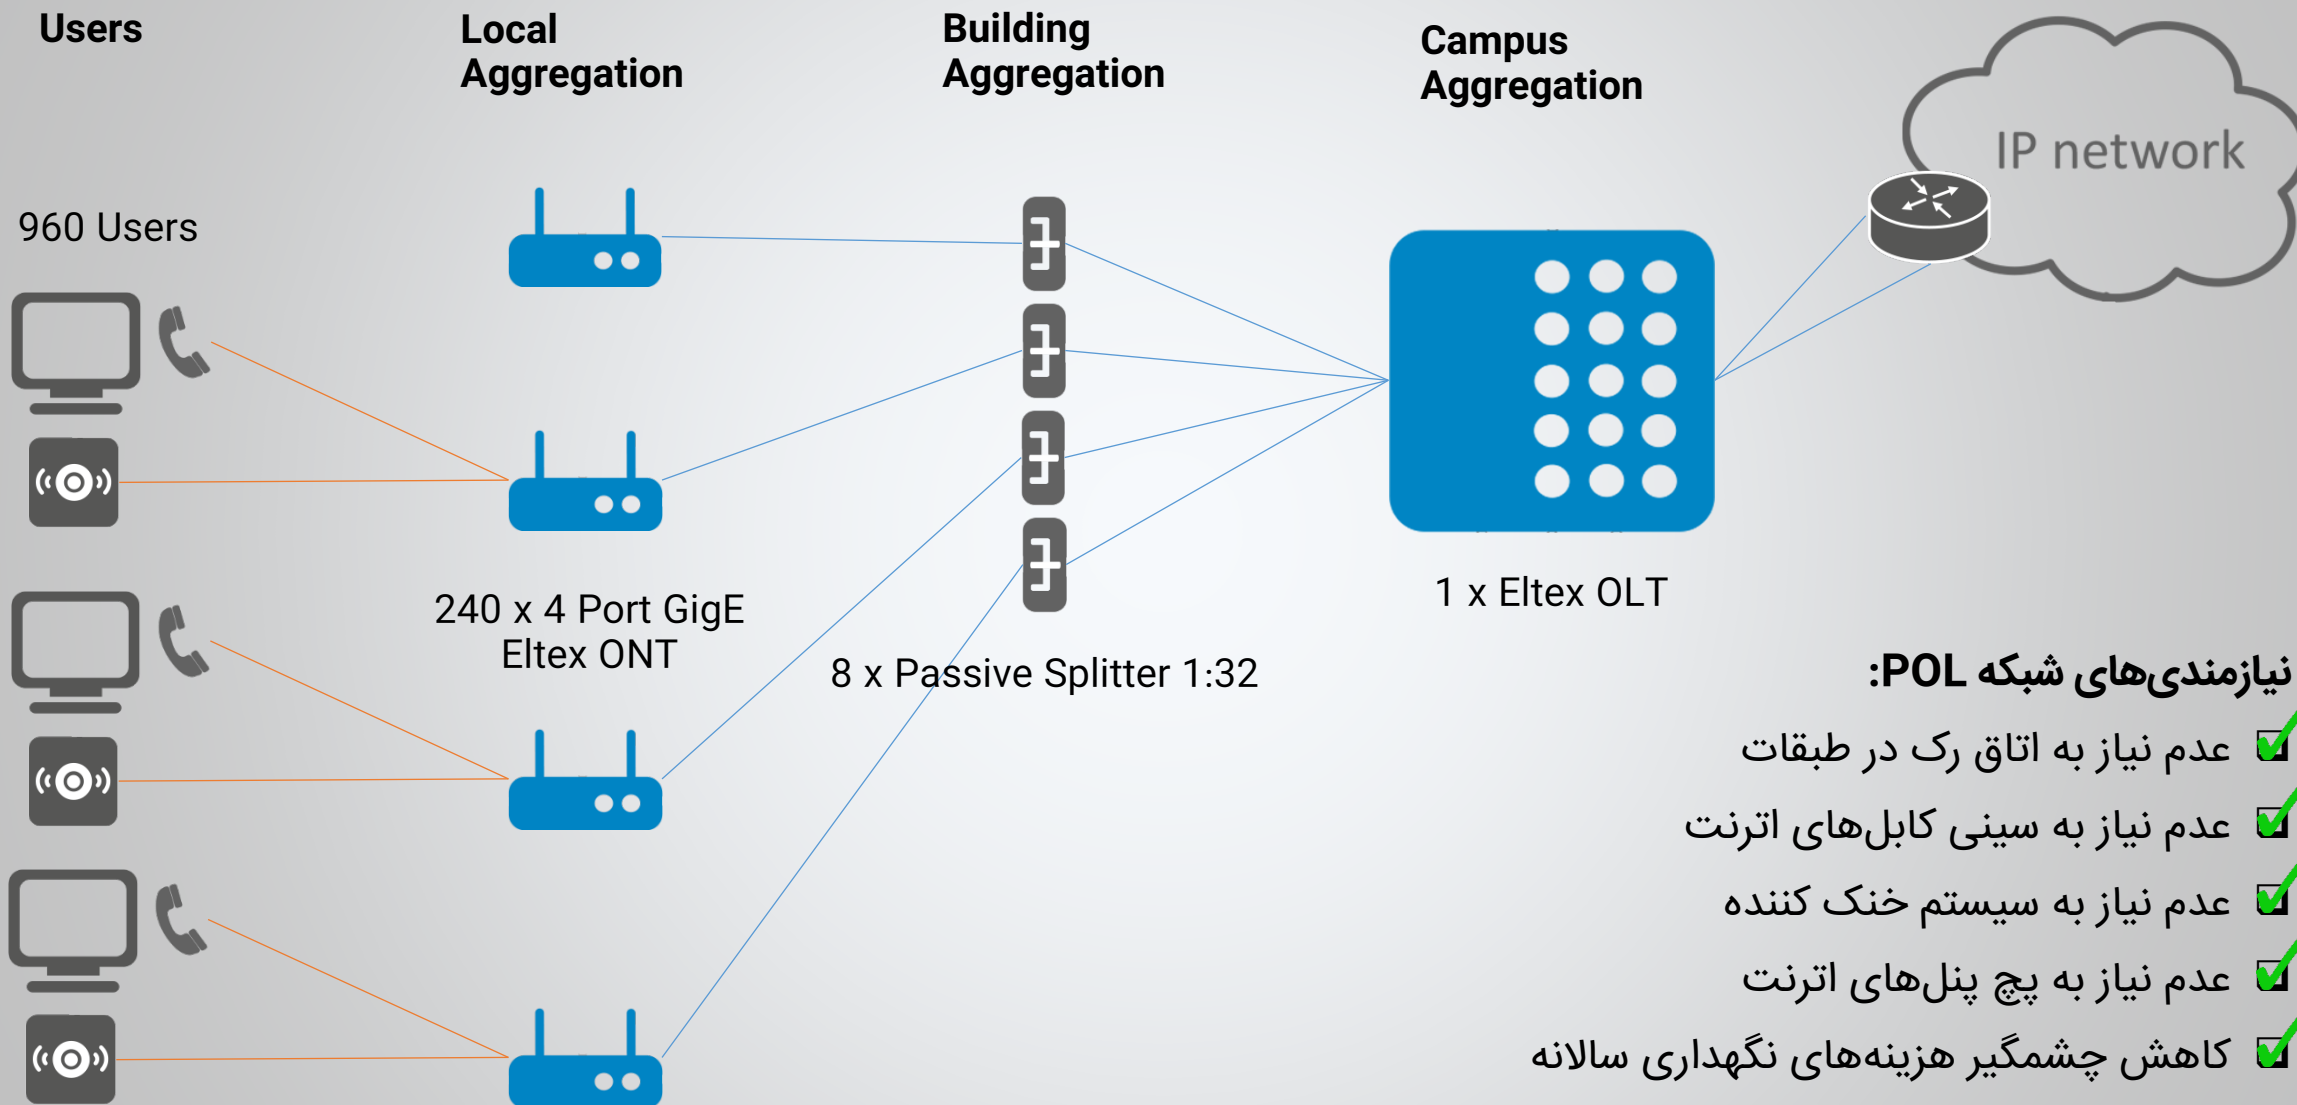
Users

Local Aggregation

Building Aggregation

Campus Aggregation

IP network

960 Users

240 x 4 Port GigE Eltex ONT

8 x Passive Splitter 1:32

1 x Eltex OLT

نیازمندی‌های شبکه POL:

عدم نیاز به اتاق رک در طبقات

عدم نیاز به سینی کابل‌های اترنت

عدم نیاز به سیستم خنک کننده

عدم نیاز به پچ پنل‌های اترنت

کاهش چشمگیر هزینه‌های نگهداری سالانه